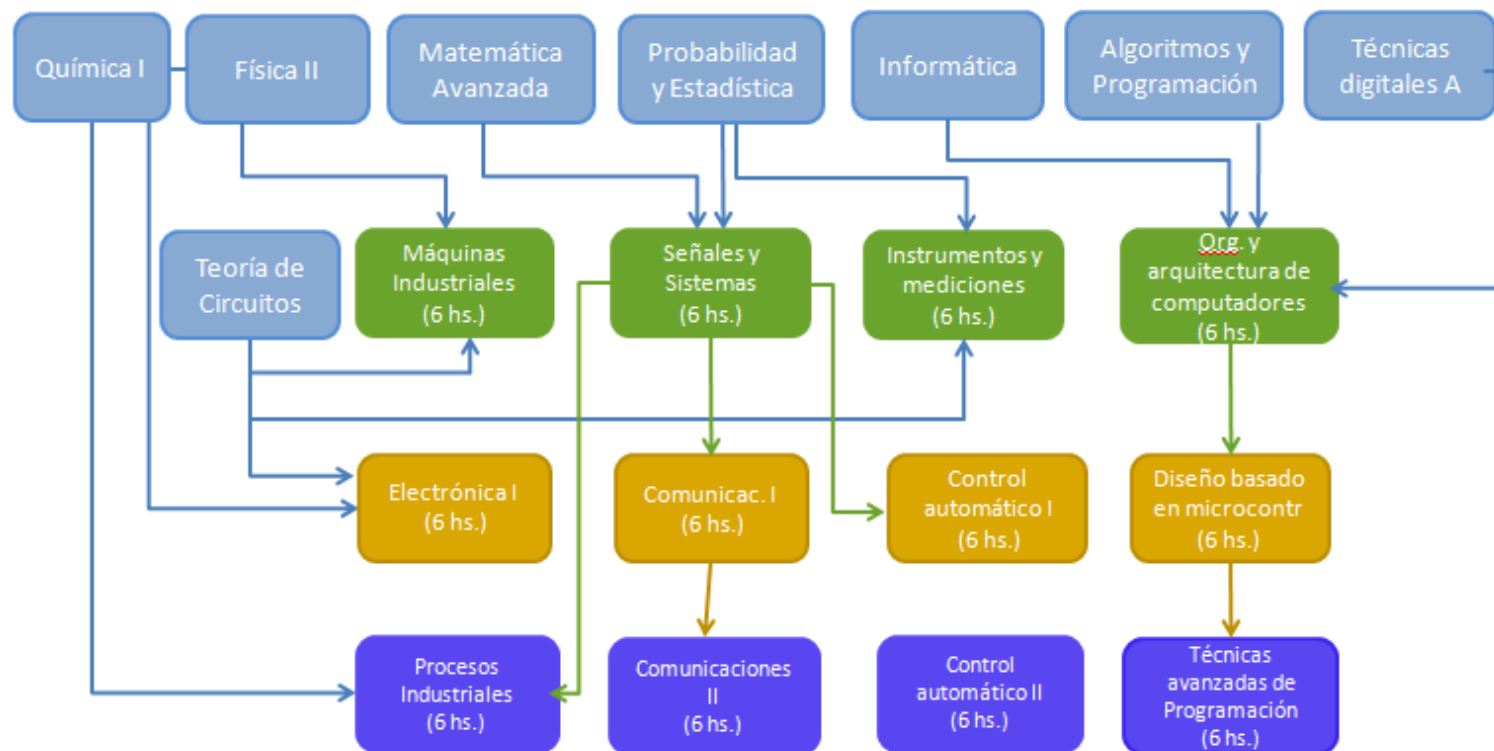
Química I

Física II

Matemática Avanzada

Probabilidad y Estadística

Informática

Algoritmos y Programación

Técnicas digitales A

Teoría de Circuitos

Máquinas Industriales (6 hs.)

Señales y Sistemas (6 hs.)

Instrumentos y mediciones (6 hs.)

Org. y arquitectura de computadores (6 hs.)

Electrónica I (6 hs.)

Comunicac. I (6 hs.)

Control automático I (6 hs.)

Diseño basado en microcontr (6 hs.)

Procesos Industriales (6 hs.)

Comunicaciones II (6 hs.)

Control automático II (6 hs.)

Técnicas avanzadas de Programación (6 hs.)